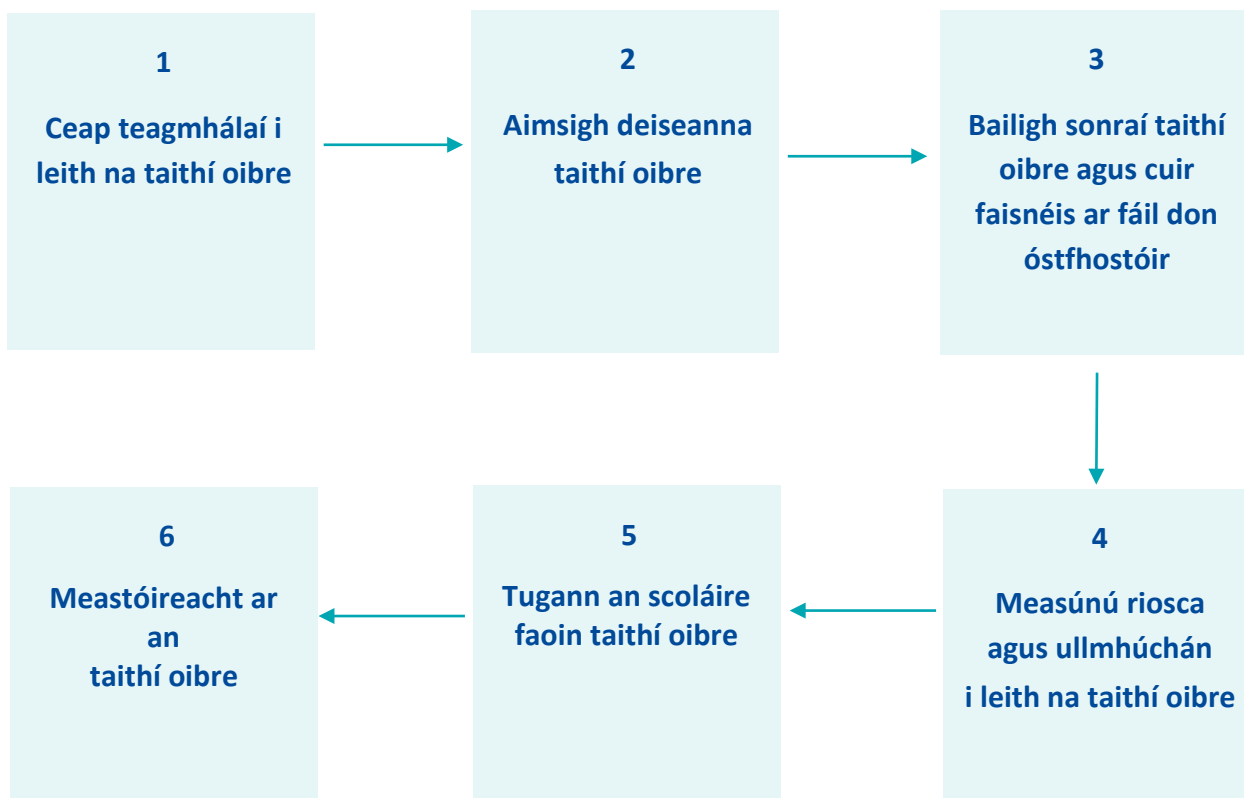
1

Ceap teagmhálaí i leith na taithí oibre

2

Aimsigh deiseanna taithí oibre

3

Bailigh sonraí taithí oibre agus cuir faisnéis ar fáil don óstfhostóir

4

Measúnú riosca agus ullmhúchán i leith na taithí oibre

5

Tugann an scoláire faoin taithí oibre

6

Meastóireacht ar an taithí oibre